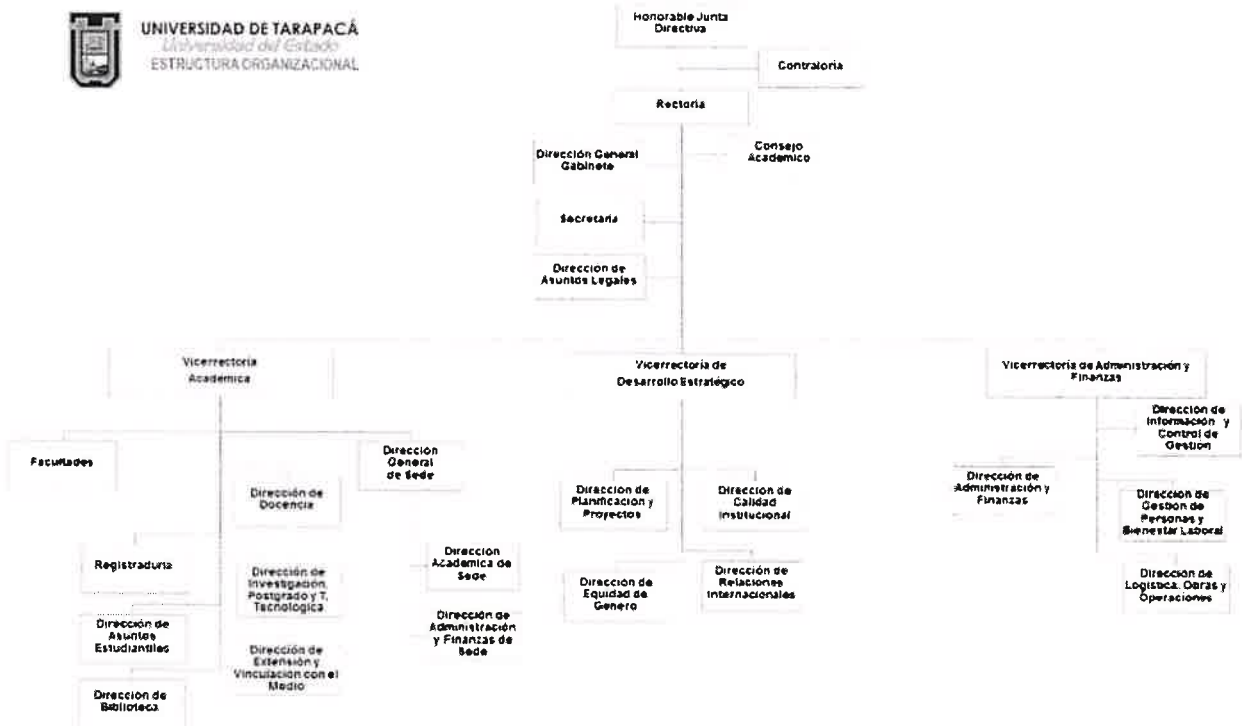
UNIVERSIDAD DE TARAPACÁ
Universidad del Estado
ESTRUCTURA ORGANIZACIONAL

Honorable Junta Directiva

Contraloría

Rectoría

Dirección General Gabinete

Consejo Académico

Secretaría

Dirección de Asuntos Legales

Vicerrectoría Académica

Vicerrectoría de Desarrollo Estratégico

Vicerrectoría de Administración y Finanzas

Facultades

Dirección General de Sede

Dirección de Docencia

Registraduría

Dirección de Investigación, Postgrado y T. Tecnológica

Dirección Académica de Sede

Dirección de Administración y Finanzas de Sede

Dirección de Asuntos Estudiantiles

Dirección de Extensión y Vinculación con el Medio

Dirección de Biblioteca

Dirección de Planificación y Proyectos

Dirección de Calidad Institucional

Dirección de Equidad de Género

Dirección de Relaciones Internacionales

Dirección de Información y Control de Gestión

Dirección de Administración y Finanzas

Dirección de Gestión de Personas y Bienestar Laboral

Dirección de Logística, Obras y Operaciones